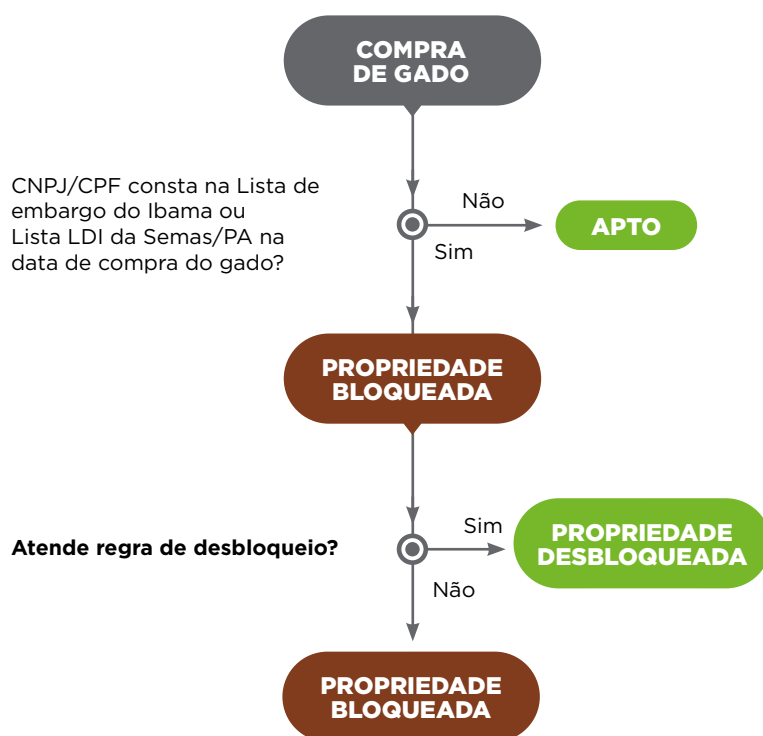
COMPRA DE GADO

CNPJ/CPF consta na Lista de embargo do Ibama ou Lista LDI da Semas/PA na data de compra do gado?

Não

APTO

Sim

PROPRIEDADE BLOQUEADA

Atende regra de desbloqueio?

Sim

PROPRIEDADE DESBLOQUEADA

Não

PROPRIEDADE BLOQUEADA